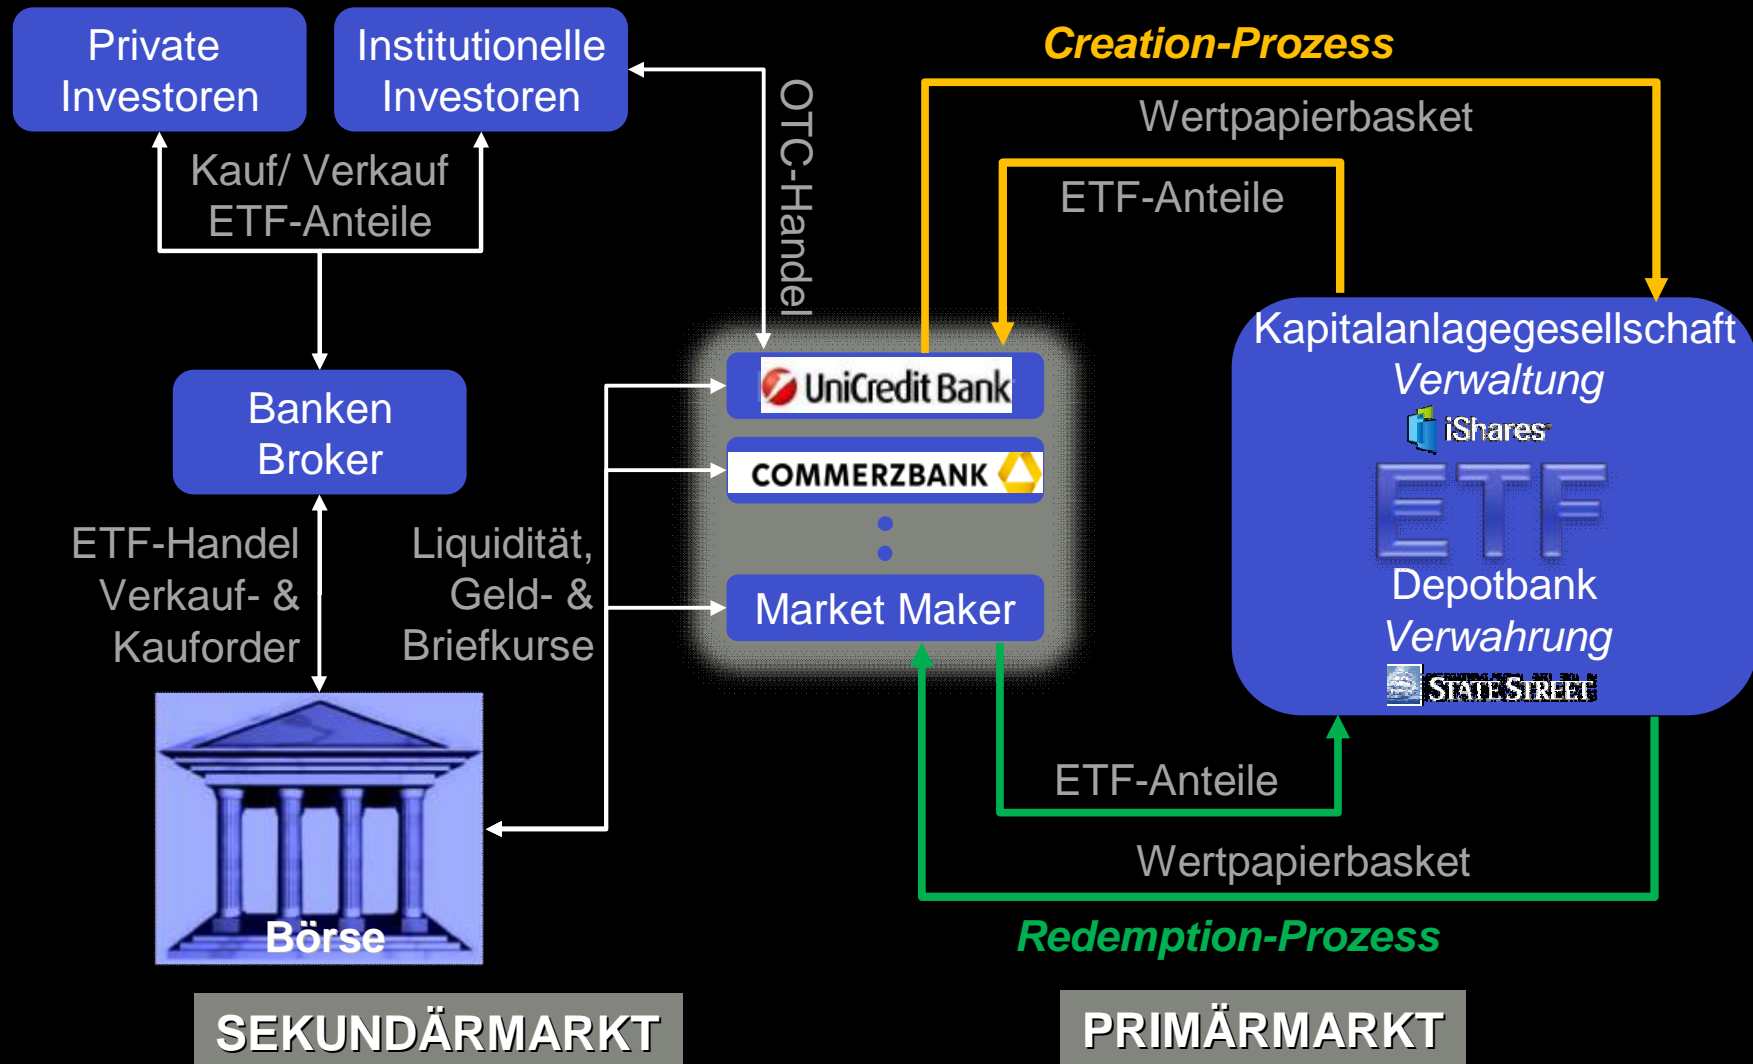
Private Investoren

Institutionelle Investoren

Kauf/ Verkauf ETF-Anteile

OTC-Handel

Creation-Prozess

Wertpapierbasket

ETF-Anteile

Banken Broker

UniCredit Bank

COMMERZBANK

Market Maker

Kapitalanlagegesellschaft
Verwaltung
iShares
ETF
Depotbank
Verwahrung
STATE STREET

ETF-Handel Verkauf- & Kauforder

Liquidität, Geld- & Briefkurse

ETF-Anteile

Wertpapierbasket

Börse

Redemption-Prozess

SEKUNDÄRMARKT

PRIMÄRMARKT